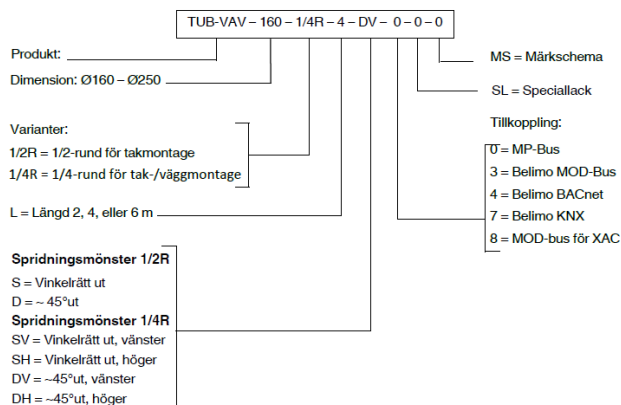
TUB-VAV – 160 – 1/4R – 4 – DV – 0 – 0 – 0

Produkt:

Dimension: Ø160 – Ø250

MS = Märkschema

SL = Speciallack

Tillkoppling:

0 = MP-Bus
3 = Belimo MOD-Bus
4 = Belimo BACnet
7 = Belimo KNX
8 = MOD-bus för XAC

Varianter:
1/2R = 1/2-rund för takmontage
1/4R = 1/4-rund för tak-/väggmontage

L = Längd 2, 4, eller 6 m

**Spridningsmönster 1/2R**
S = Vinkelrätt ut
D = ~ 45°ut
**Spridningsmönster 1/4R**
SV = Vinkelrätt ut, vänster
SH = Vinkelrätt ut, höger
DV = ~45°ut, vänster
DH = ~45°ut, höger